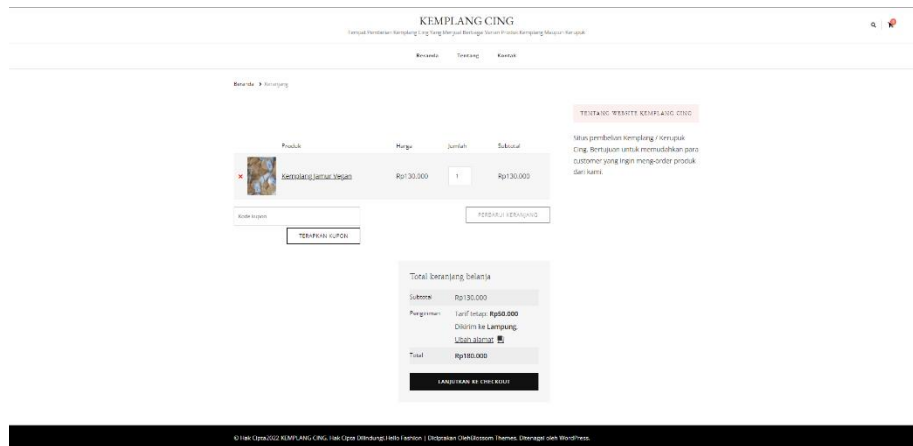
KEMPLANG CING

Tempat Pembelian Kemplang Cing Yang Menjual Berbagai Varian Produk Kemplang Maupun Kerupuk

Beranda Tentang Kontak

Beranda > Keranjang

| | | Produk | Harga | Jumlah | Subtotal |
|---|---|---|---|---|---|
| × | | Kemplang Jamur Vegan | Rp130.000 | 1 | Rp130.000 |

Kode kupon

TERAPKAN KUPON

PERBARUI KERANJANG

Total keranjang belanja

| | |
|---|---|
| Subtotal | Rp130.000 |
| Pengiriman | Tarif tetap: **Rp50.000** Dikirim ke Lampung. Ubah alamat |
| Total | **Rp180.000** |

LANJUTKAN KE CHECKOUT

TENTANG WEBSITE KEMPLANG CING

Situs pembelian Kemplang / Kerupuk Cing. Bertujuan untuk memudahkan para customer yang ingin meng-order produk dari kami.

© Hak Cipta2022 KEMPLANG CING. Hak Cipta Dilindungi.Hello Fashion | Didukung OlehBlossom Themes. Ditenagai oleh WordPress.